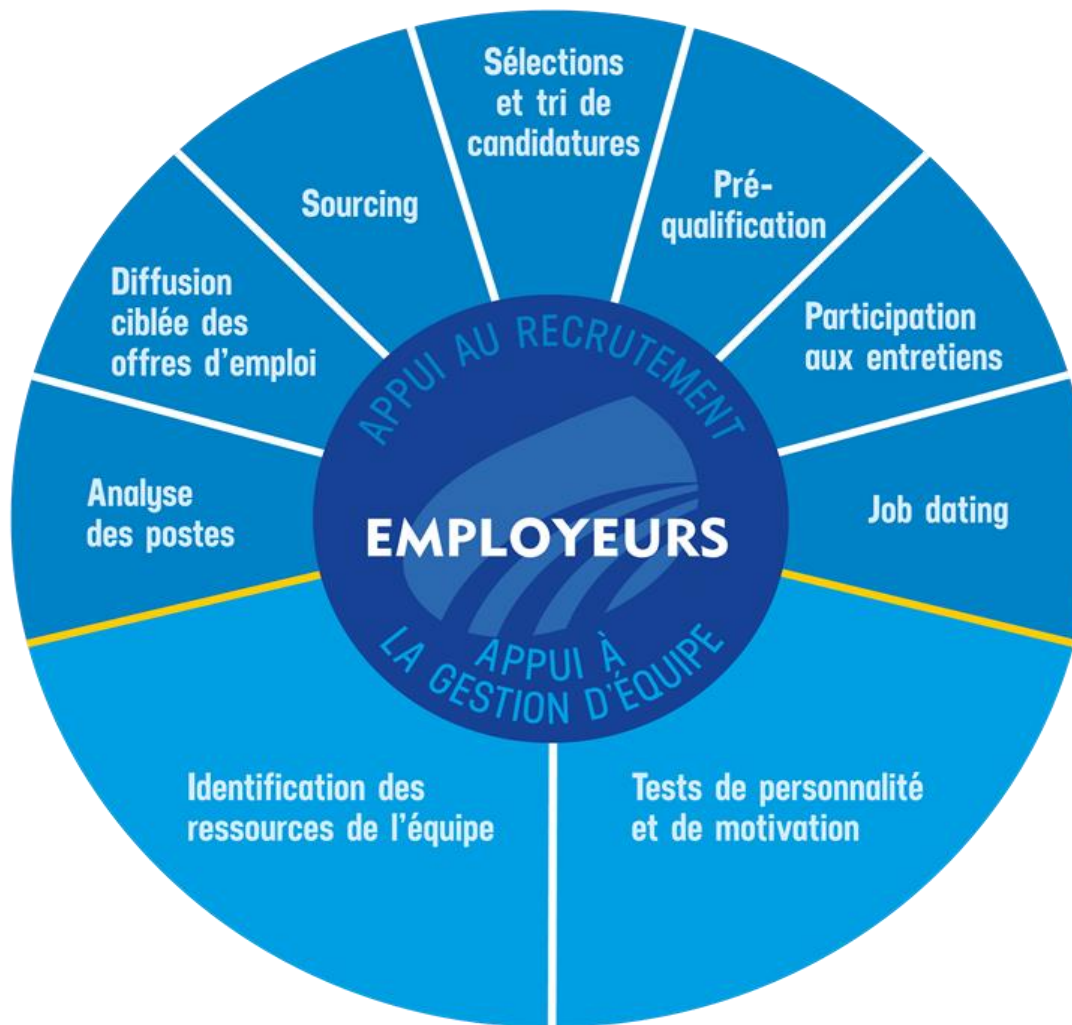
APPUI AU RECRUTEMENT

EMPLOYEURS

APPUI À LA GESTION D'ÉQUIPE

Analyse des postes

Diffusion ciblée des offres d'emploi

Sourcing

Sélections et tri de candidatures

Pré-qualification

Participation aux entretiens

Job dating

Tests de personnalité et de motivation

Identification des ressources de l'équipe